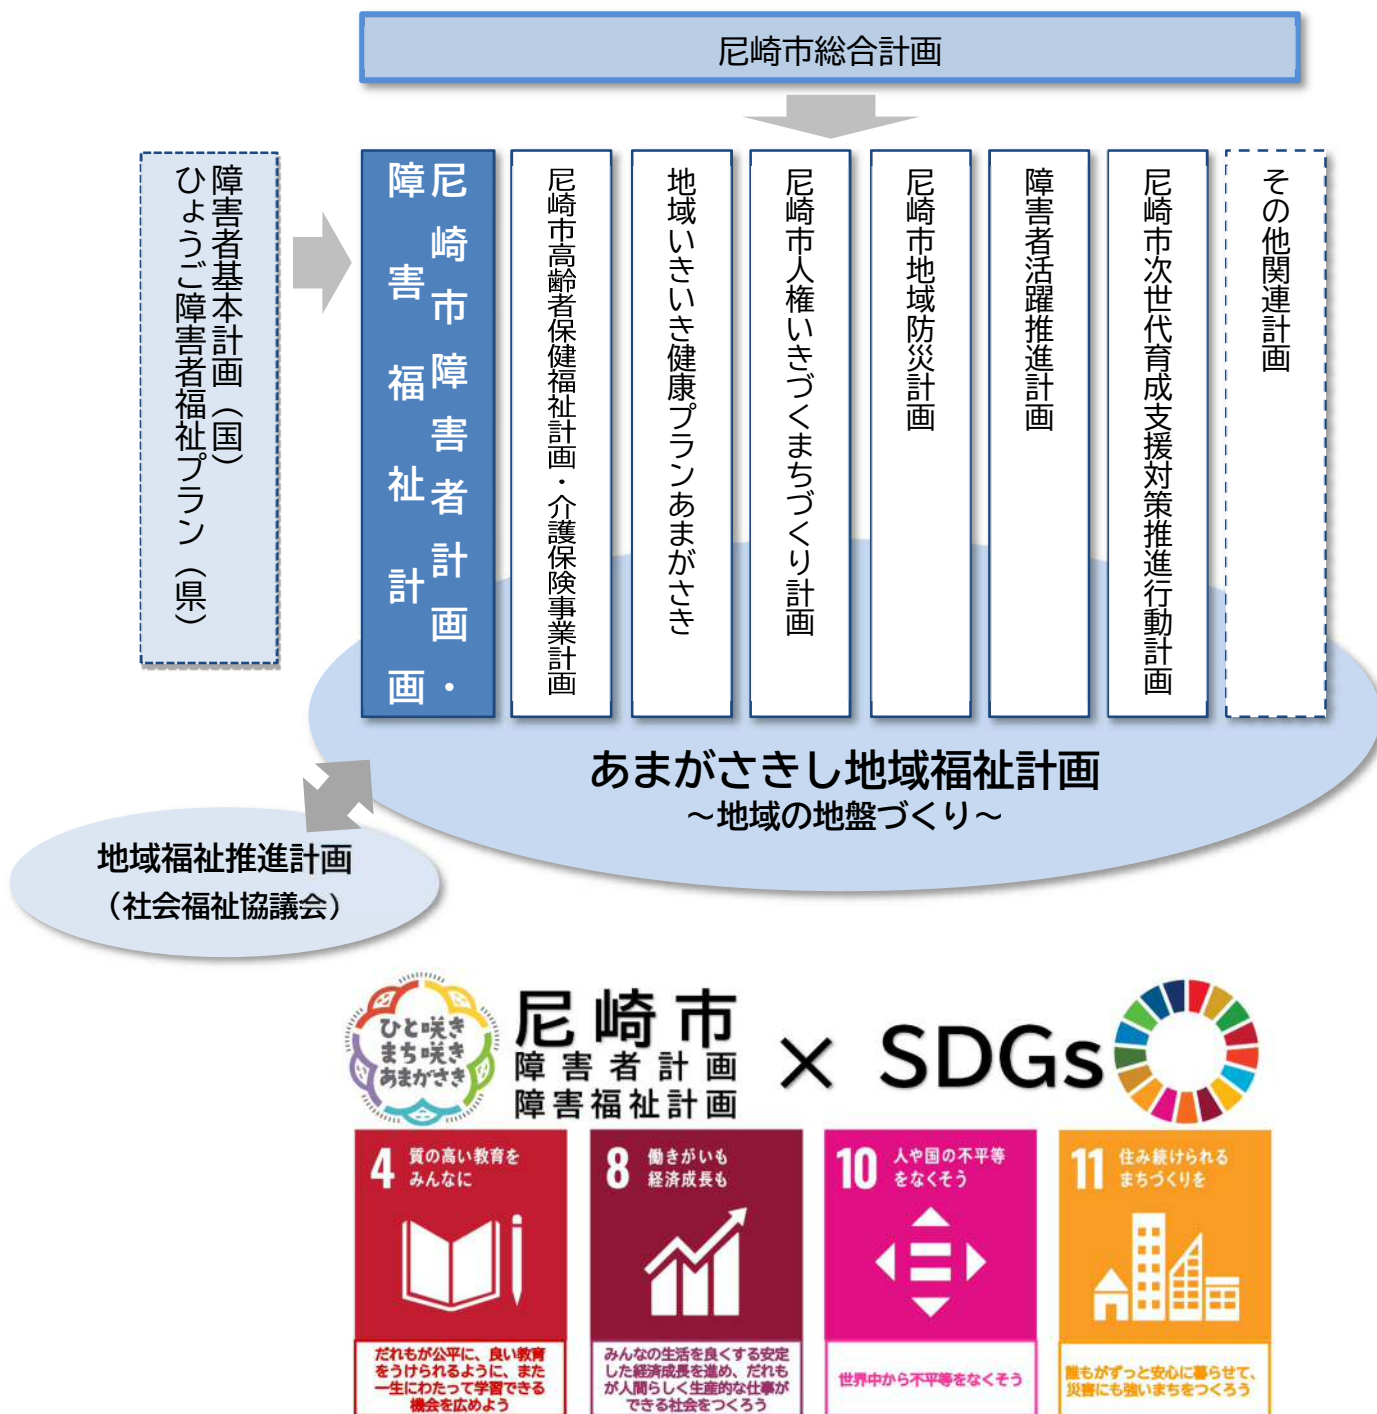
尼崎市総合計画

障害者基本計画（国）
ひょうご障害者福祉プラン（県）

尼崎市障害者計画・
障害福祉計画

尼崎市高齢者保健福祉計画・介護保険事業計画

地域いきいき健康プランあまがさき

尼崎市人権いきづくまちづくり計画

尼崎市地域防災計画

障害者活躍推進計画

尼崎市次世代育成支援対策推進行動計画

その他関連計画

あまがさきし地域福祉計画
～地域の地盤づくり～

地域福祉推進計画
（社会福祉協議会）

ひと咲き まち咲き あまがさき

尼崎市
障害者計画
障害福祉計画

× SDGs

4 質の高い教育をみんなに
だれもが公平に、良い教育をうけられるように、また一生にわたって学習できる機会を広めよう

8 働きがいも経済成長も
みんなの生活を良くする安定した経済成長を進め、だれもが人間らしく生産的な仕事ができる社会をつくろう

10 人や国の不平等をなくそう
世界中から不平等をなくそう

11 住み続けられるまちづくりを
誰もがずっと安心に暮らせて、災害にも強いまちをつくろう